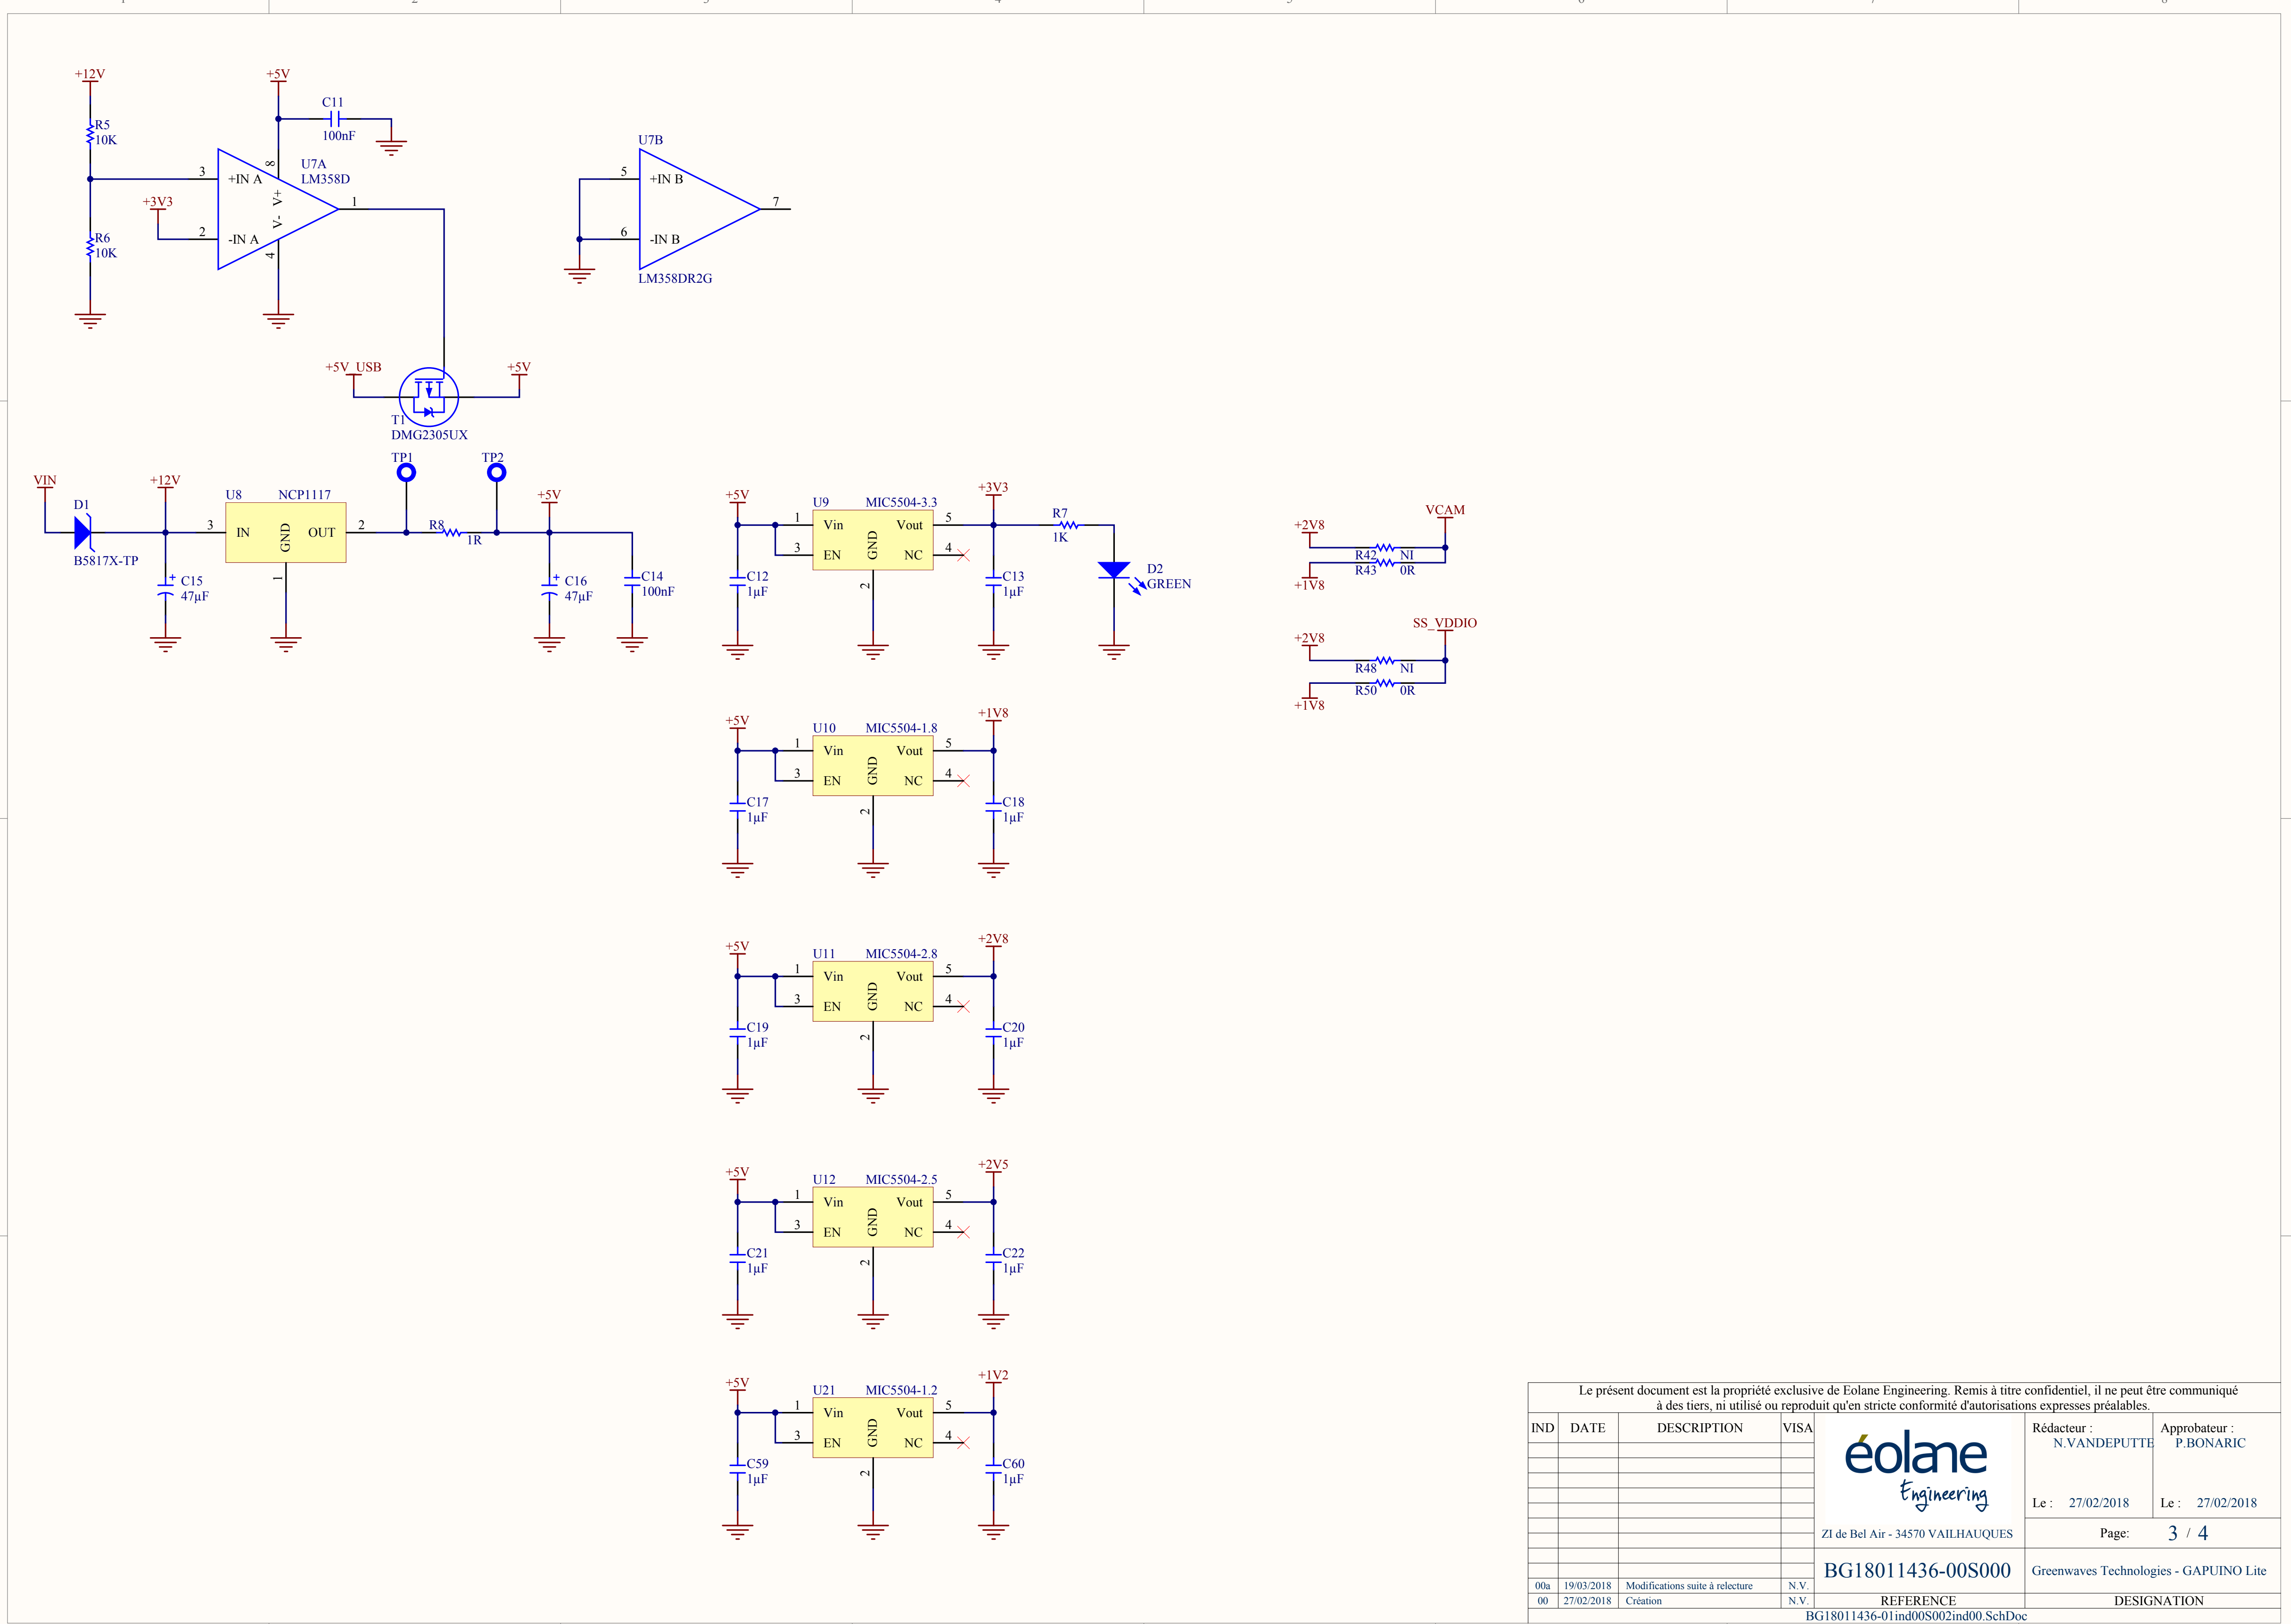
+12V
R5
10K
R6
10K
+5V
C11
100nF
U7A
LM358D
3
+IN A
8
V+
V-
4
2
-IN A
1
+3V3

U7B
5
+IN B
6
-IN B
7
LM358DR2G

+5V_USB
+5V
T1
DMG2305UX

VIN
D1
B5817X-TP
+12V
C15
47µF
U8
NCP1117
3
IN
GND
OUT
2
1
TP1
TP2
R8
1R
+5V
C16
47µF
C14
100nF

+5V
U9
MIC5504-3.3
1
Vin
Vout
5
3
EN
GND
NC
4
2
C12
1µF
+3V3
C13
1µF
R7
1K
D2
GREEN

+2V8
VCAM
R42
NI
R43
0R
+1V8

+2V8
SS_VDDIO
R48
NI
R50
0R
+1V8

+5V
U10
MIC5504-1.8
1
Vin
Vout
5
3
EN
GND
NC
4
2
C17
1µF
+1V8
C18
1µF

+5V
U11
MIC5504-2.8
1
Vin
Vout
5
3
EN
GND
NC
4
2
C19
1µF
+2V8
C20
1µF

+5V
U12
MIC5504-2.5
1
Vin
Vout
5
3
EN
GND
NC
4
2
C21
1µF
+2V5
C22
1µF

+5V
U21
MIC5504-1.2
1
Vin
Vout
5
3
EN
GND
NC
4
2
C59
1µF
+1V2
C60
1µF

Le présent document est la propriété exclusive de Eolane Engineering. Remis à titre confidentiel, il ne peut être communiqué à des tiers, ni utilisé ou reproduit qu'en stricte conformité d'autorisations expresses préalables.

| IND | DATE | DESCRIPTION | VISA |
|---|---|---|---|
| 00a | 19/03/2018 | Modifications suite à relecture | N.V. |
| 00 | 27/02/2018 | Création | N.V. |

éolane
Engineering
ZI de Bel Air - 34570 VAILHAUQUES
Rédacteur :
N.VANDEPUTTE
Le : 27/02/2018
Approbateur :
P.BONARIC
Le : 27/02/2018
Page: 3 / 4
BG18011436-00S000
REFERENCE
Greenwaves Technologies - GAPUINO Lite
DESIGNATION
BG18011436-01ind00S002ind00.SchDoc